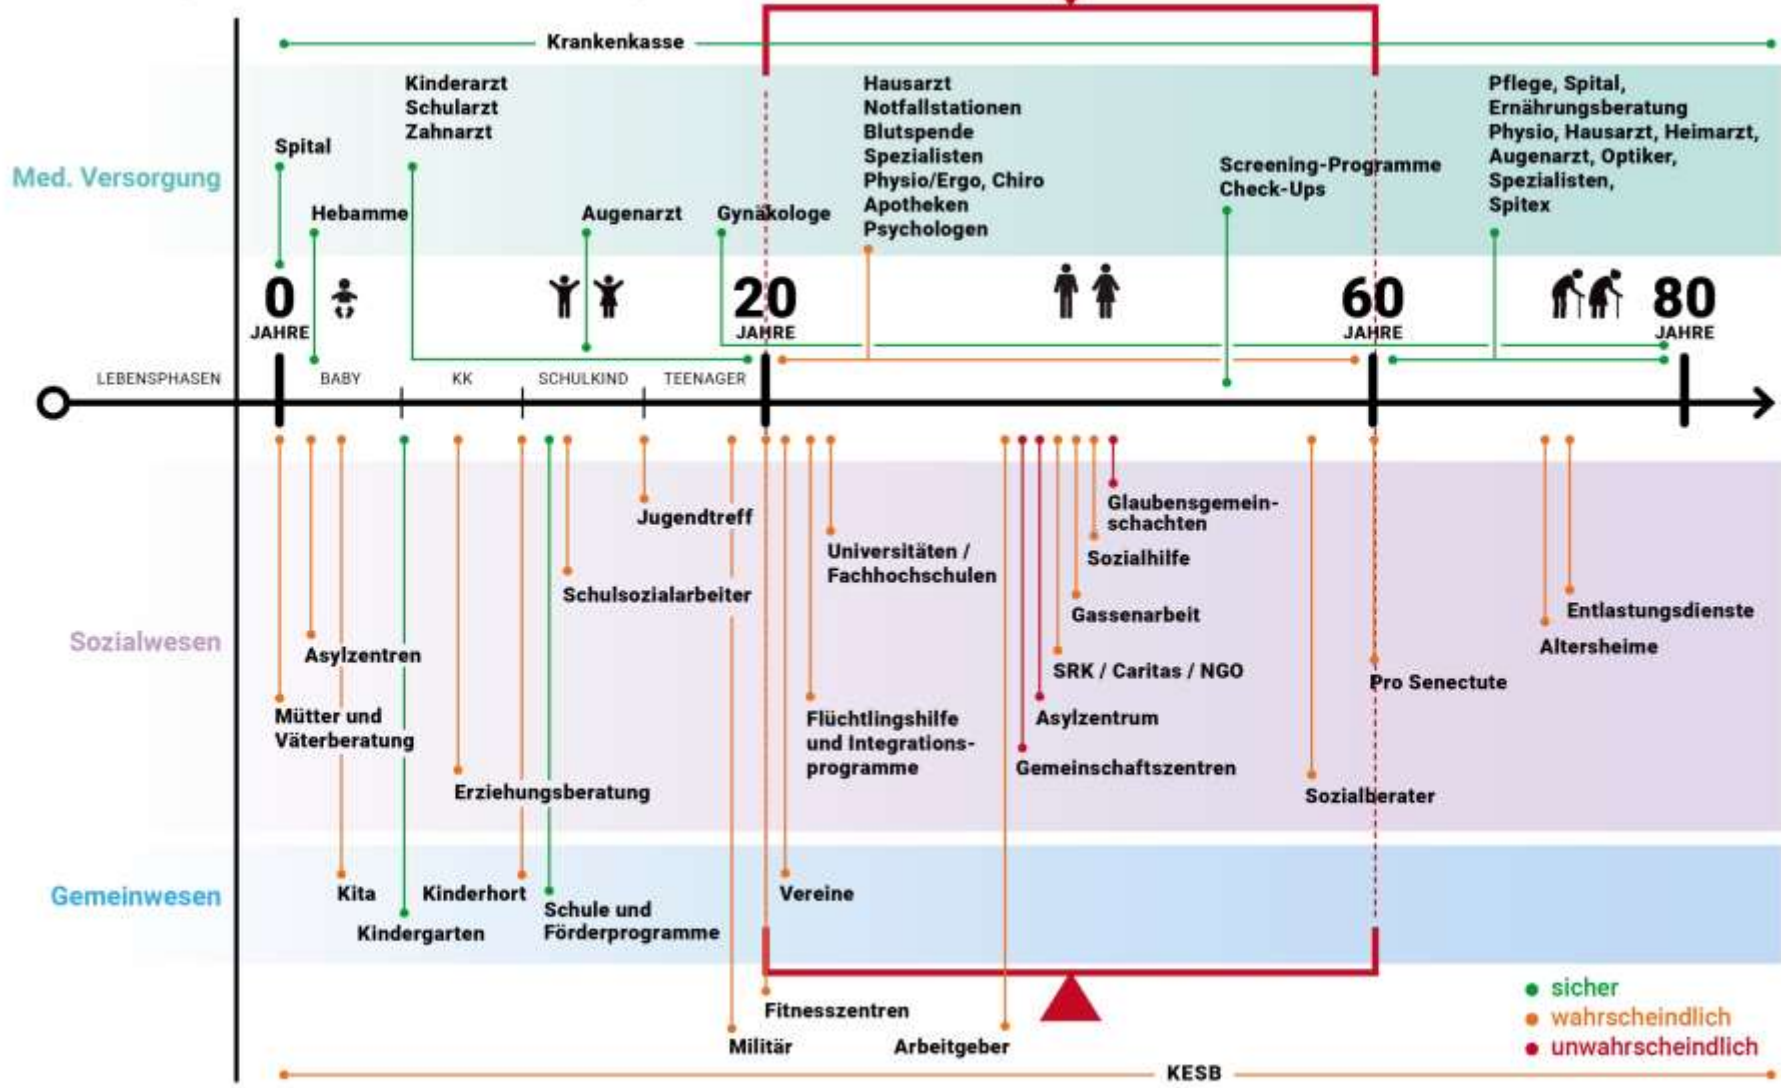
Krankenkasse

Med. Versorgung

Spital

Hebamme

Kinderarzt
Schularzt
Zahnarzt

Augenarzt

Gynäkologe

Hausarzt
Notfallstationen
Blutspende
Spezialisten
Physio/Ergo, Chiro
Apotheken
Psychologen

Screening-Programme
Check-Ups

Pflege, Spital,
Ernährungsberatung
Physio, Hausarzt, Heimarzt,
Augenarzt, Optiker,
Spezialisten,
Spitex

0 JAHRE

20 JAHRE

60 JAHRE

80 JAHRE

LEBENSPHASEN BABY KK SCHULKIND TEENAGER

Sozialwesen

Jugendtreff

Glaubensgemeinschachten

Universitäten / Fachhochschulen

Sozialhilfe

Schulsozialarbeiter

Gassenarbeit

Entlastungsdienste

Asylzentren

SRK / Caritas / NGO

Altersheime

Pro Senectute

Mütter und Väterberatung

Flüchtlingshilfe und Integrationsprogramme

Asylzentrum

Gemeinschaftszentren

Erziehungsberatung

Sozialberater

Gemeinwesen

Kita

Kinderhort

Schule und Förderprogramme

Vereine

Kindergarten

Fitnesszentren

Militär

Arbeitgeber

KESB

• sicher
• wahrscheindlich
• unwahrscheindlich